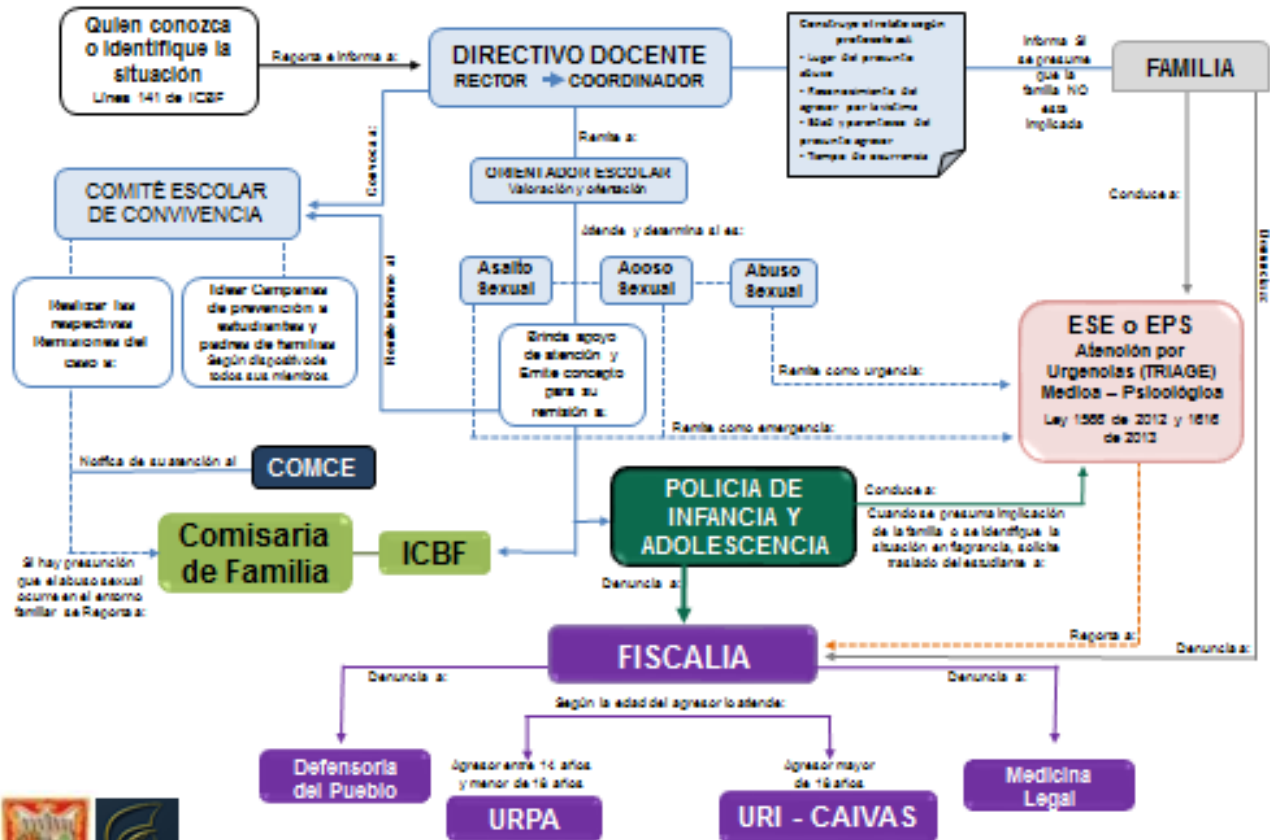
Quien conozca o identifique la situación
Línea 141 de ICBF

Reporta e informa a:

DIRECTIVO DOCENTE
RECTOR → COORDINADOR

Construye el relato según protocolo así:
• Lugar del presunto abuso
• Reconocimiento del agresor por la víctima
• Edad y parentesco del presunto agresor
• Tiempo de ocurrencia

Informa si se presume que la familia NO está implicada

FAMILIA

Convoca a:

Remite a:

ORIENTADOR ESCOLAR
Valoración y orientación

COMITÉ ESCOLAR DE CONVIVENCIA

Atiende y determina si es:

Asalto Sexual
Acoso Sexual
Abuso Sexual

Conduce a:

Denuncia

Realizar las respectivas Remisiones del caso a:

Idear Campañas de prevención a estudiantes y padres de familias Según dispositivo de todos sus miembros

Rinde informe al

Brinda apoyo de atención y Emite concepto para su remisión a:

Remite como urgencia:

Remite como emergencia:

ESE o EPS
Atención por Urgencias (TRIAGE) Medica – Psicológica
Ley 1566 de 2012 y 1616 de 2013

Notifica de su atención al

COMCE

Conduce a:

POLICIA DE INFANCIA Y ADOLESCENCIA

Cuando se presuma implicación de la familia o se identifique la situación en flagrancia, solicita traslado del estudiante a:

Si hay presunción que el abuso sexual ocurre en el entorno familiar se Reporta a:

Comisaria de Familia

ICBF

Denuncia a:

Reporta a:

Denuncia a:

FISCALIA

Denuncia a:

Según la edad del agresor lo atiende:

Denuncia a:

Defensoría del Pueblo

Agresor entre 14 años y menor de 18 años

URPA

Agresor mayor de 18 años

URI - CAIVAS

Medicina Legal